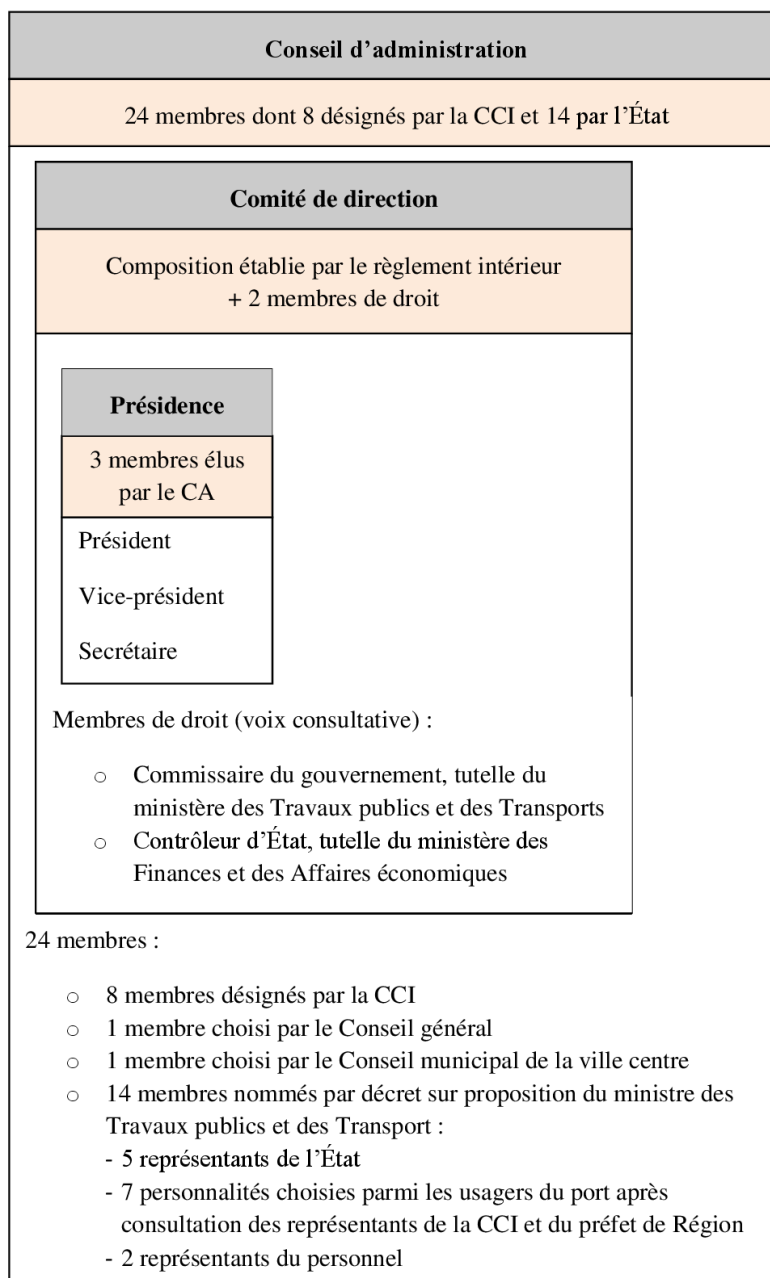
Conseil d'administration

24 membres dont 8 désignés par la CCI et 14 par l'État

Comité de direction

Composition établie par le règlement intérieur + 2 membres de droit

Présidence

3 membres élus par le CA

Président

Vice-président

Secrétaire

Membres de droit (voix consultative) :

- Commissaire du gouvernement, tutelle du ministère des Travaux publics et des Transports
- Contrôleur d'État, tutelle du ministère des Finances et des Affaires économiques

24 membres :

- 8 membres désignés par la CCI
- 1 membre choisi par le Conseil général
- 1 membre choisi par le Conseil municipal de la ville centre
- 14 membres nommés par décret sur proposition du ministre des Travaux publics et des Transport :
 - 5 représentants de l'État
 - 7 personnalités choisies parmi les usagers du port après consultation des représentants de la CCI et du préfet de Région
 - 2 représentants du personnel